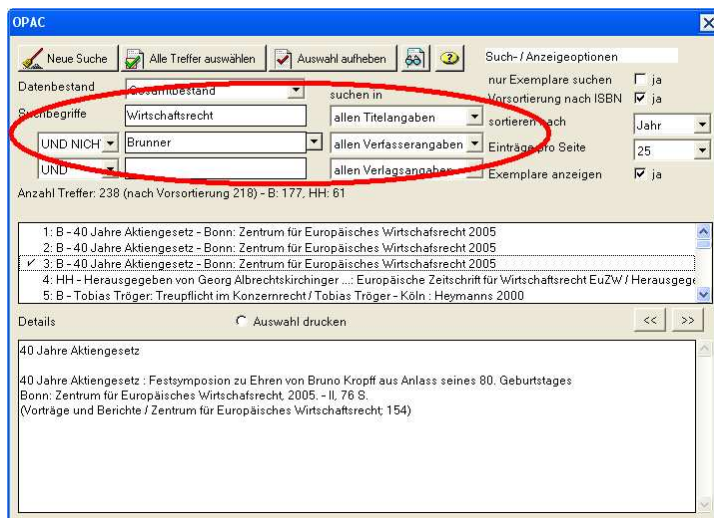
OPAC

Neue Suche | Alle Treffer auswählen | Auswahl aufheben

Such- / Anzeigeoptionen

Datenbestand: Gesamtbestand
Suchbegriffe: Wirtschaftsrecht — suchen in: allen Titelangaben
UND NICH: Brunner — allen Verfasserangaben
UND: — allen Verlagsangaben

nur Exemplare suchen ☐ ja
Vorsortierung nach ISBN ☑ ja
sortieren nach: Jahr
Einträge pro Seite: 25
Exemplare anzeigen ☑ ja

Anzahl Treffer: 238 (nach Vorsortierung 218) - B: 177, HH: 61

1: B - 40 Jahre Aktiengesetz - Bonn: Zentrum für Europäisches Wirtschaftsrecht 2005
2: B - 40 Jahre Aktiengesetz - Bonn: Zentrum für Europäisches Wirtschaftsrecht 2005
✓ 3: B - 40 Jahre Aktiengesetz - Bonn: Zentrum für Europäisches Wirtschaftsrecht 2005
4: HH - Herausgegeben von Georg Albrechtskirchinger ...: Europäische Zeitschrift für Wirtschaftsrecht EuZW / Herausgege
5: B - Tobias Tröger: Treupflicht im Konzernrecht / Tobias Tröger - Köln : Heymanns 2000

Details — Auswahl drucken — << >>

40 Jahre Aktiengesetz

40 Jahre Aktiengesetz : Festsymposion zu Ehren von Bruno Kropff aus Anlass seines 80. Geburtstages
Bonn: Zentrum für Europäisches Wirtschaftsrecht, 2005. - II, 76 S.
(Vorträge und Berichte / Zentrum für Europäisches Wirtschaftsrecht; 154)